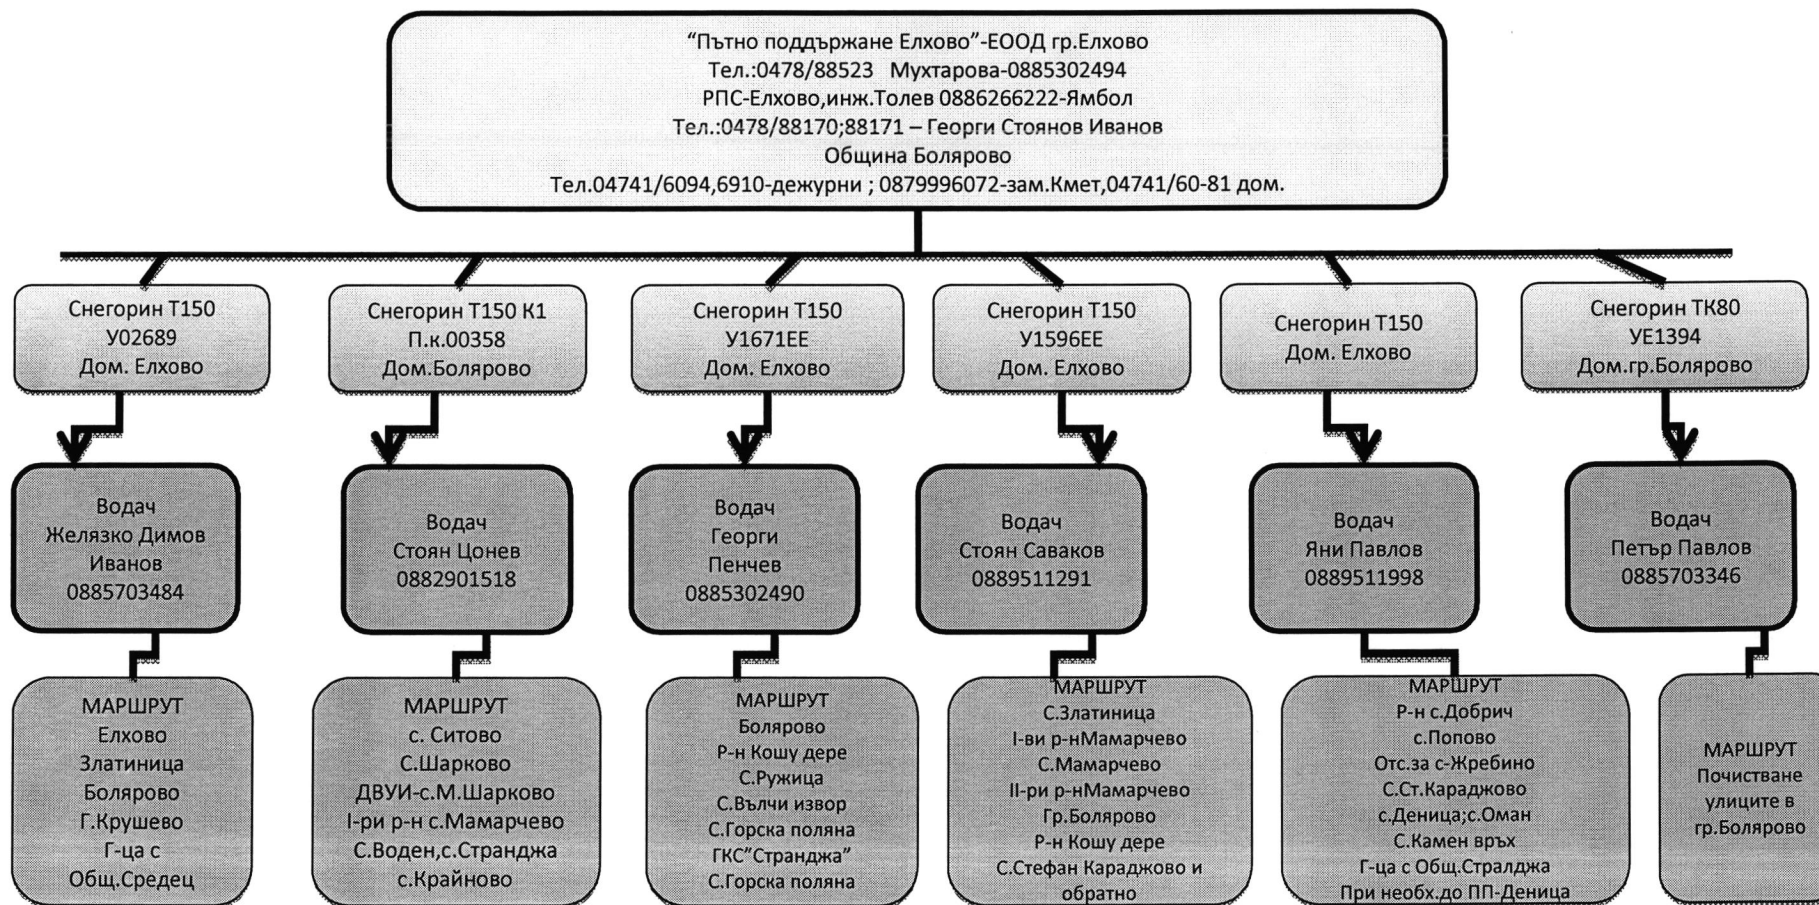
“Пътно поддържане Елхово”-ЕООД гр.Елхово
Тел.:0478/88523 Мухтарова-0885302494
РПС-Елхово,инж.Толев 0886266222-Ямбол
Тел.:0478/88170;88171 – Георги Стоянов Иванов
Община Болярово
Тел.04741/6094,6910-дежурни ; 0879996072-зам.Кмет,04741/60-81 дом.

Снегорин Т150
У02689
Дом. Елхово

Водач
Желязко Димов Иванов
0885703484

МАРШРУТ
Елхово
Златиница
Болярово
Г.Крушево
Г-ца с Общ.Средец

Снегорин Т150 К1
П.к.00358
Дом.Болярово

Водач
Стоян Цонев
0882901518

МАРШРУТ
с. Ситово
С.Шарково
ДВУИ-с.М.Шарково
I-ри р-н с.Мамарчево
С.Воден,с.Странджа
с.Крайново

Снегорин Т150
У1671ЕЕ
Дом. Елхово

Водач
Георги
Пенчев
0885302490

МАРШРУТ
Болярово
Р-н Кошу дере
С.Ружица
С.Вълчи извор
С.Горска поляна
ГКС”Странджа”
С.Горска поляна

Снегорин Т150
У1596ЕЕ
Дом. Елхово

Водач
Стоян Саваков
0889511291

МАРШРУТ
С.Златиница
I-ви р-нМамарчево
С.Мамарчево
II-ри р-нМамарчево
Гр.Болярово
Р-н Кошу дере
С.Стефан Караджово и обратно

Снегорин Т150
Дом. Елхово

Водач
Яни Павлов
0889511998

МАРШРУТ
Р-н с.Добрич
с.Попово
Отс.за с-Жребино
С.Ст.Караджово
с.Деница;с.Оман
С.Камен връх
Г-ца с Общ.Стралджа
При необх.до ПП-Деница

Снегорин ТК80
УЕ1394
Дом.гр.Болярово

Водач
Петър Павлов
0885703346

МАРШРУТ
Почистване улиците в гр.Болярово